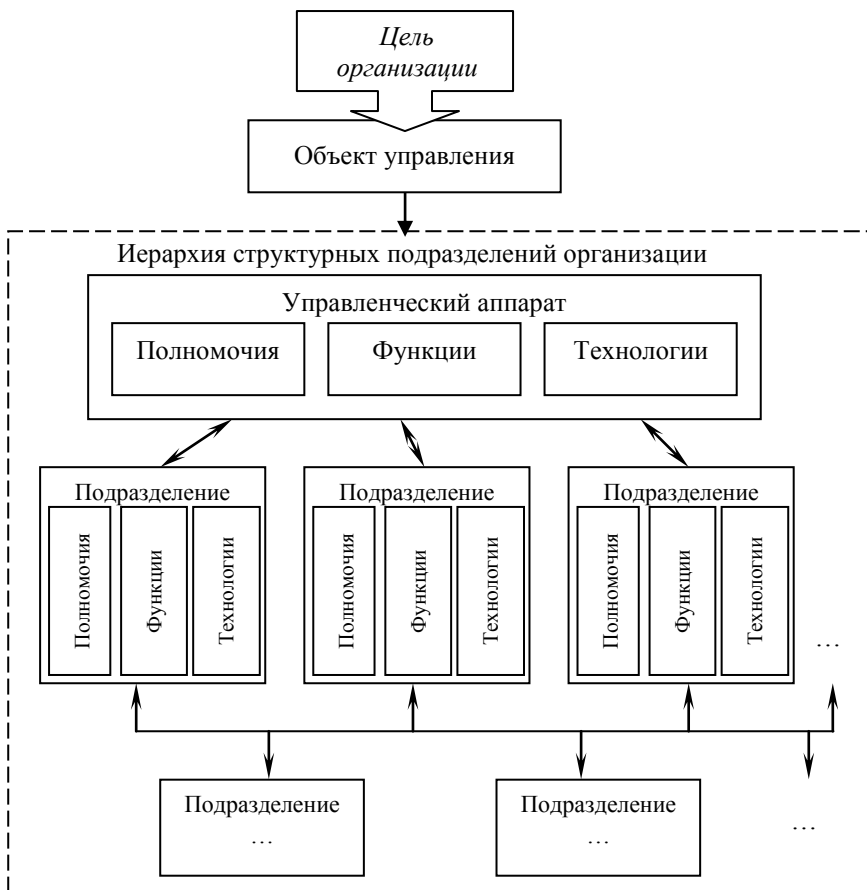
Цель организации

Объект управления

Иерархия структурных подразделений организации

Управленческий аппарат

Полномочия

Функции

Технологии

Подразделение

Полномочия

Функции

Технологии

Подразделение

Полномочия

Функции

Технологии

Подразделение

Полномочия

Функции

Технологии

…

Подразделение

…

Подразделение

…

…